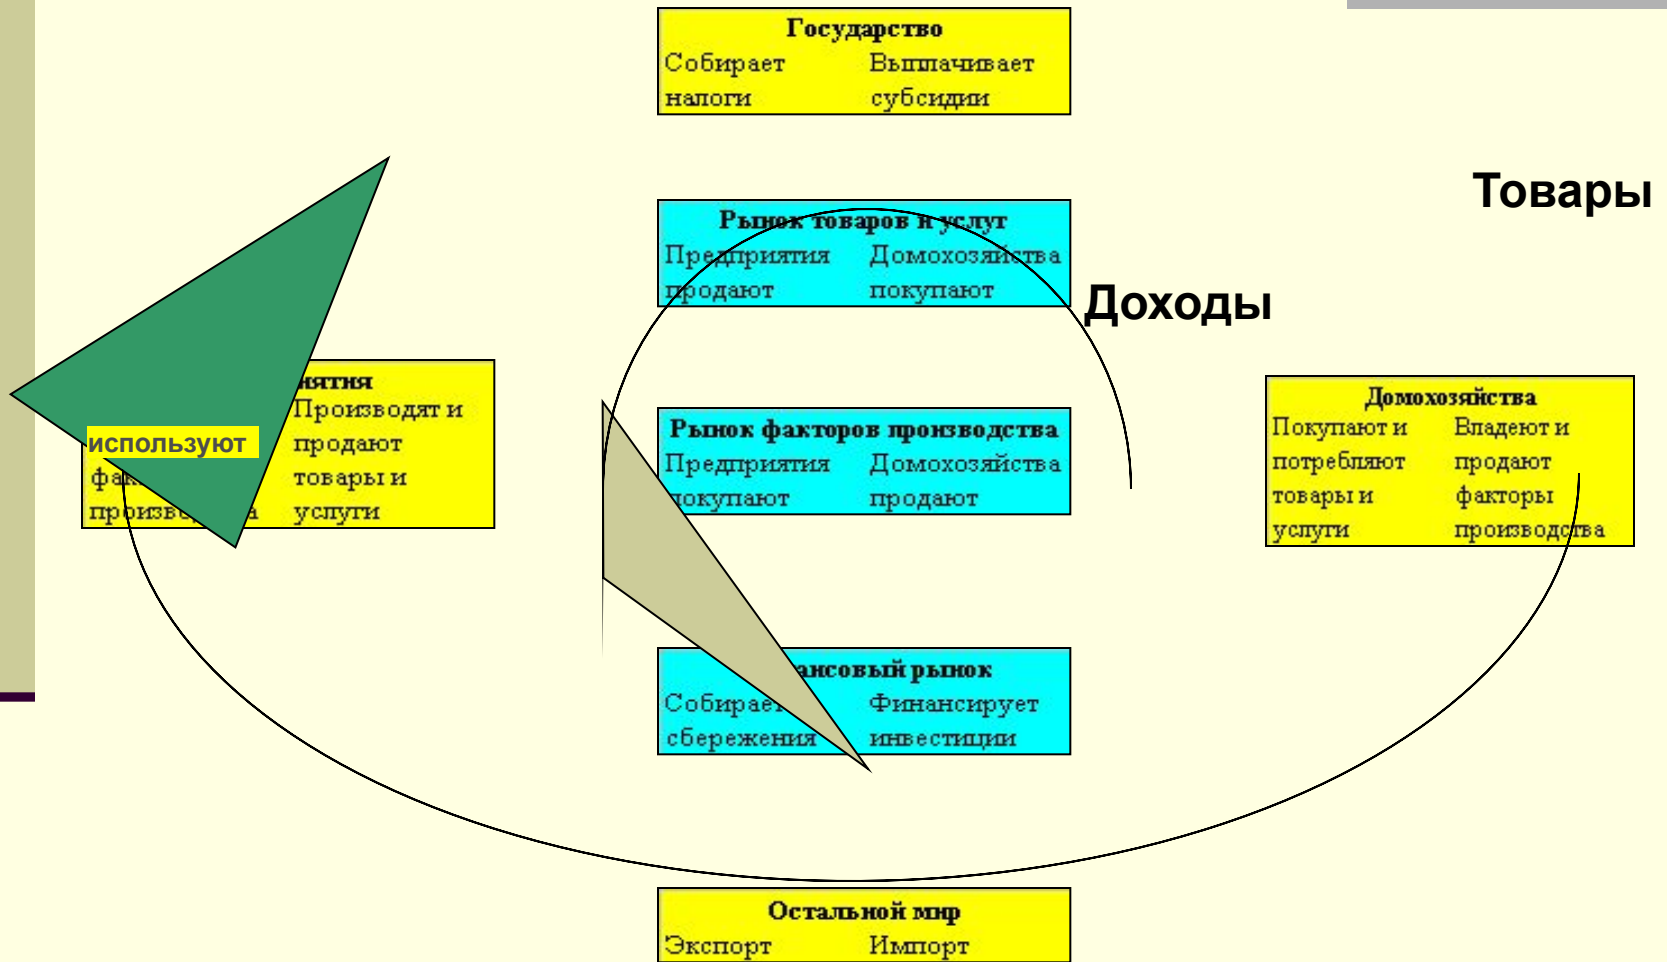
Государство
Собирает налоги
Выплачивает субсидии

Товары

Рынок товаров и услуг
Предприятия продают
Домохозяйства покупают

Доходы

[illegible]ятия
используют
фак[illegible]
произво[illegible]а
Производят и продают товары и услуги

Рынок факторов производства
Предприятия покупают
Домохозяйства продают

Домохозяйства
Покупают и потребляют товары и услуги
Владеют и продают факторы производства

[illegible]ансовый рынок
Собирае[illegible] сбережения
Финансирует инвестиции

Остальной мир
Экспорт
Импорт